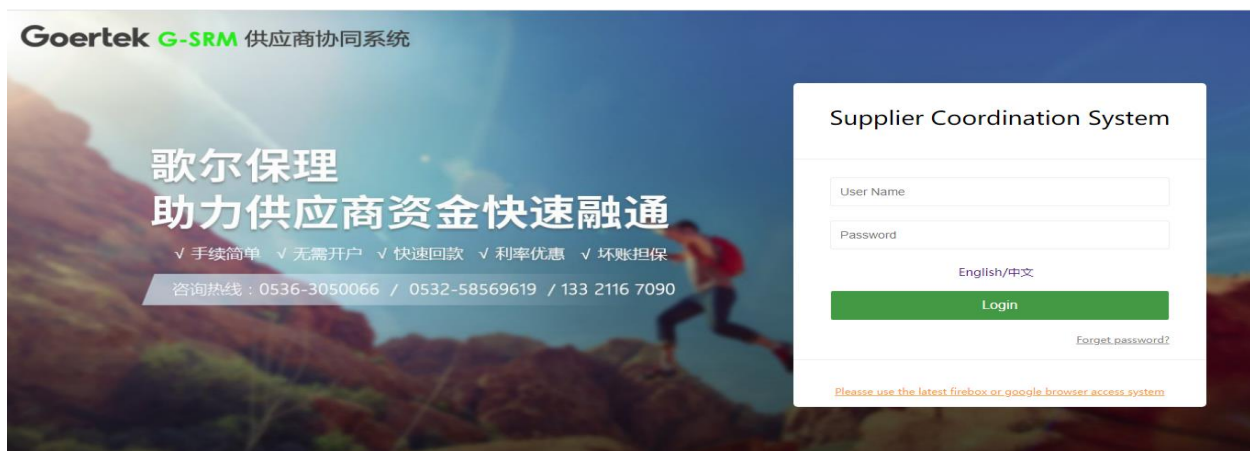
Goertek G-SRM 供应商协同系统

歌尔保理
助力供应商资金快速融通
√ 手续简单 √ 无需开户 √ 快速回款 √ 利率优惠 √ 坏账担保
咨询热线：0536-3050066 / 0532-58569619 / 133 2116 7090

Supplier Coordination System

User Name

Password

English/中文

Login

Forget password?

Please use the latest firebox or google browser access system